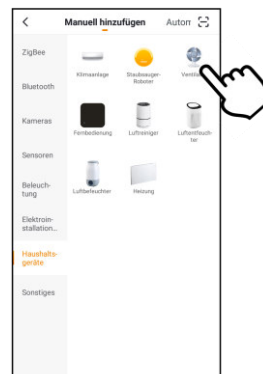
<

Manuell hinzufügen

Autom

ZigBee

Bluetooth

Kameras

Sensoren

Beleuchtung

Elektroinstallation...

Haushaltsgeräte

Sonstiges

Klimaanlage

Staubsauger-Roboter

Ventil

Fernbedienung

Luftreiniger

Luftentfeuchter

Luftbefeuchter

Heizung